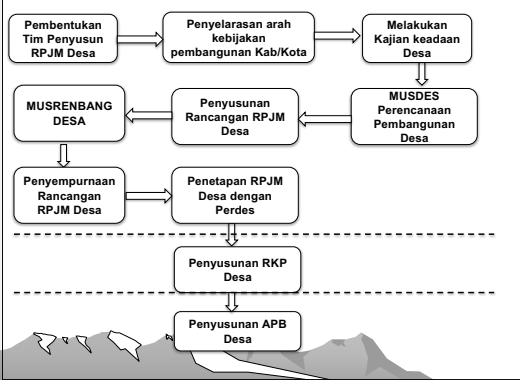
Pembentukan Tim Penyusun RPJM Desa

Penyelarasan arah kebijakan pembangunan Kab/Kota

Melakukan Kajian keadaan Desa

MUSDES Perencanaan Pembangunan Desa

Penyusunan Rancangan RPJM Desa

MUSRENBANG DESA

Penyempurnaan Rancangan RPJM Desa

Penetapan RPJM Desa dengan Perdes

Penyusunan RKP Desa

Penyusunan APB Desa